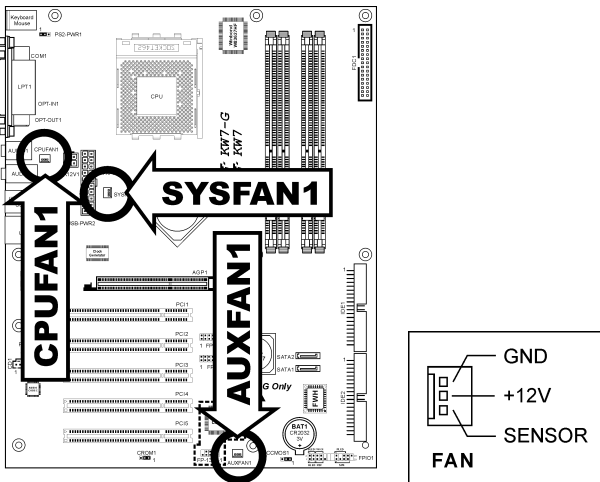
Keyboard
Mouse
PS2-PWR1
COM1
LPT1
OPT-IN1
OPT-OUT1
CPU
CPUFAN1
12V1
SYS
SB-PWR2
SYSFAN1
KW7-G
KW7
CPUFAN1
AUXFAN1
AGP1
PCI1
PCI2
PCI3
PCI4
PCI5
SATA2
SATA1
FWH
G Only
BAT1
CR2032
3V
CROM1
CCMOS1
AUXFAN1
FPIO1
IDE1
IDE2
FDC1
GND
+12V
SENSOR
FAN